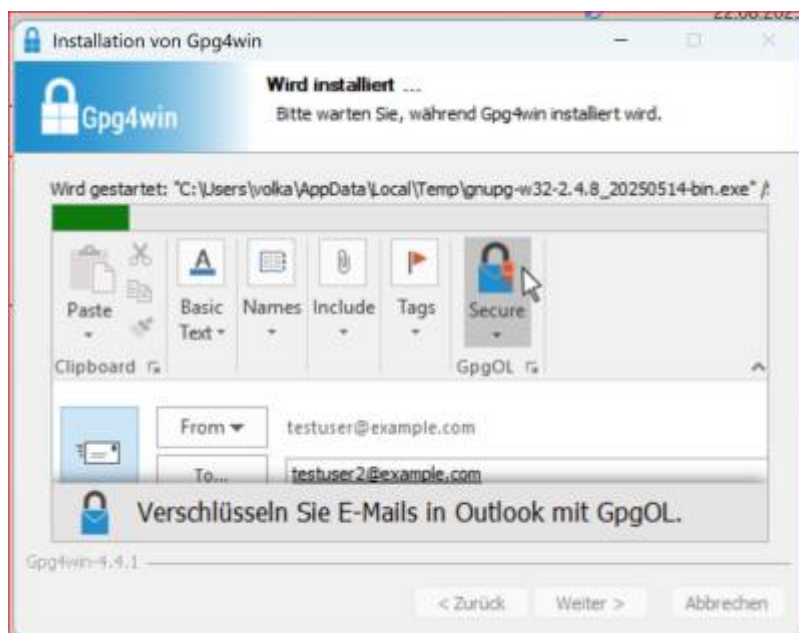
22.06.202

Installation von Gpg4win

Gpg4win

Wird installiert ...

Bitte warten Sie, während Gpg4win installiert wird.

Wird gestartet: "C:\Users\volka\AppData\Local\Temp\gnupg-w32-2.4.8_20250514-bin.exe" /

Paste

Basic Text

Names

Include

Tags

Secure

Clipboard

GpgOL

From

testuser@example.com

To...

testuser2@example.com

Verschlüsseln Sie E-Mails in Outlook mit GpgOL.

Gpg4win-4.4.1

< Zurück

Weiter >

Abbrechen